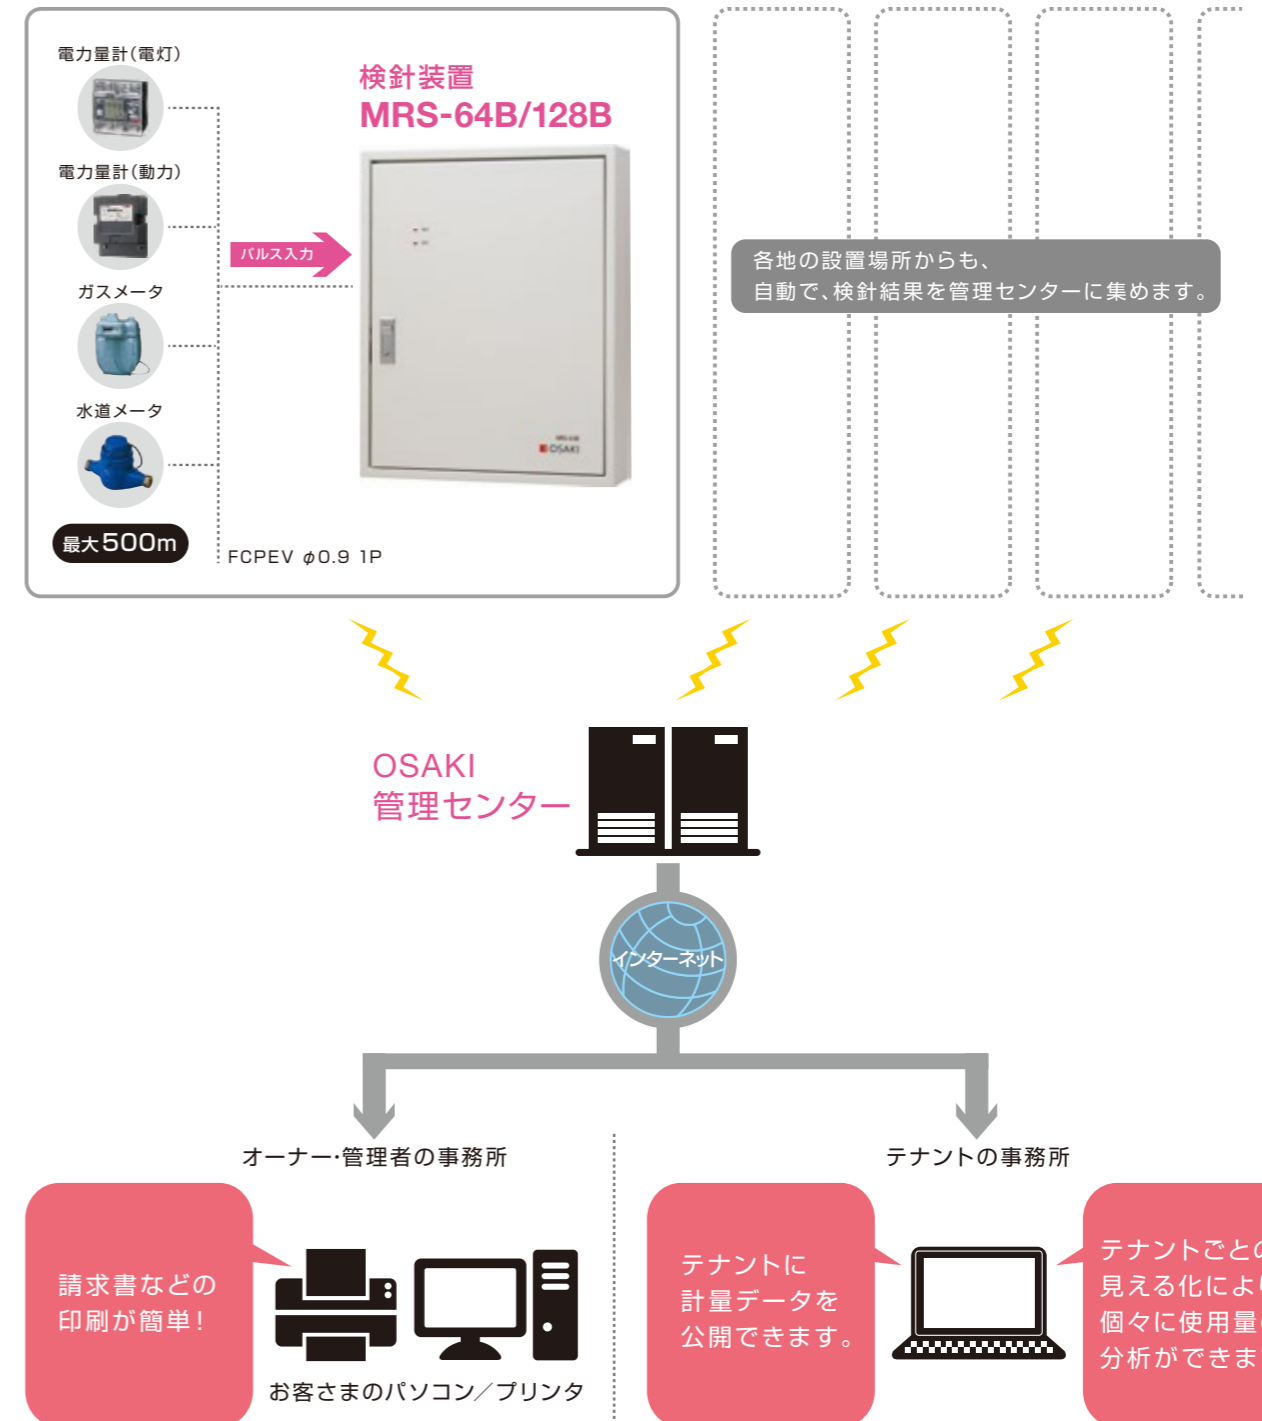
電力量計(電灯)

電力量計(動力)

ガスメータ

水道メータ

最大500m

パルス入力

検針装置
MRS-64B/128B

FCPEV $\phi$0.9 1P

各地の設置場所からも、
自動で、検針結果を管理センターに集めます。

OSAKI
管理センター

インターネット

オーナー·管理者の事務所

テナントの事務所

請求書などの
印刷が簡単!

お客さまのパソコン/プリンタ

テナントに
計量データを
公開できます。

テナントごとの
見える化によ
個々に使用量
分析ができま